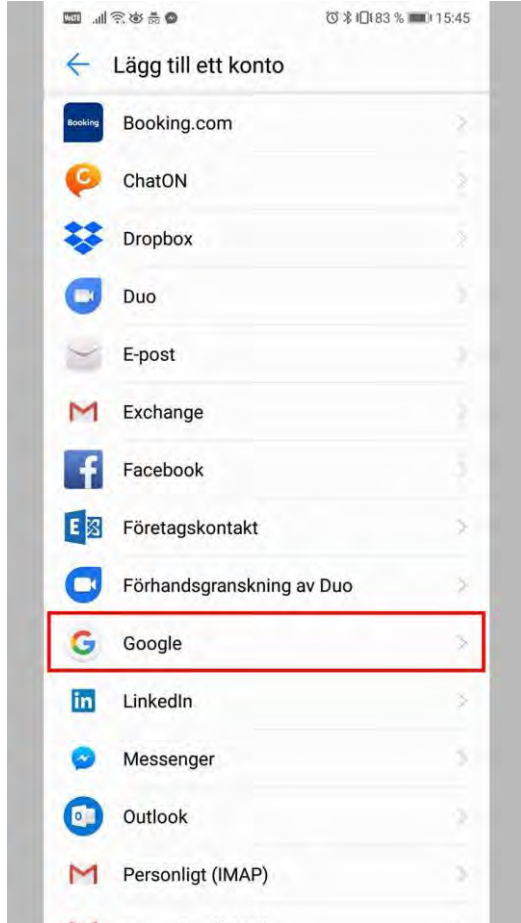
83 % 15:45

Lägg till ett konto

Booking

Booking.com

ChatON

Dropbox

Duo

E-post

Exchange

Facebook

Företagskontakt

Förhandsgranskning av Duo

Google

LinkedIn

Messenger

Outlook

Personligt (IMAP)